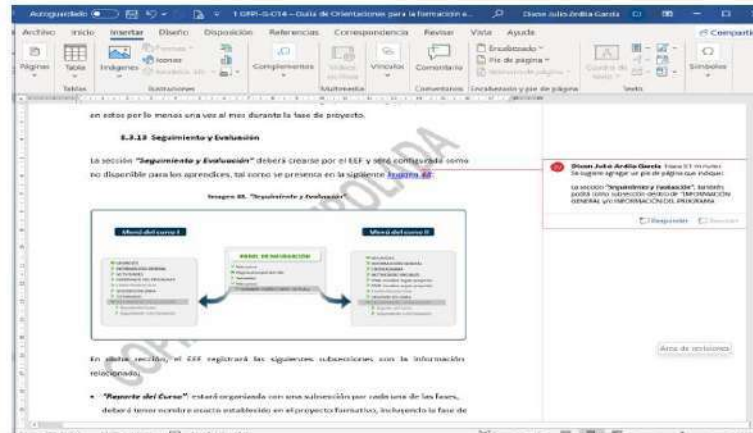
Autoguardado  1 GFPI-G-014 – Guía de Orientaciones para la formación a... Dixon Julio Ardila García

Archivo Inicio Insertar Diseño Disposición Referencias Correspondencia Revisar Vista Ayuda Compartir

Páginas Tabla Imágenes Formas Iconos Modelos 3D Complementos Vídeo en línea Vínculos Comentario Encabezado Pie de página Número de página Cuadro de texto Símbolos

Tablas Ilustraciones Multimedia Comentarios Encabezado y pie de página Texto

en éstos por lo menos una vez al mes durante la fase de proyecto.

5.3.13 Seguimiento y Evaluación

La sección "Seguimiento y Evaluación" deberá crearse por el EEF y será configurada como no disponible para los aprendices, tal como se presenta en la siguiente Imagen 40:

Imagen 40. "Seguimiento y Evaluación"

Menú del curso I

PANEL DE NAVEGACIÓN

Menú del curso II

En dicha sección, el EEF registrará las siguientes subsecciones con la información relacionada:

• "Reporte del Curso": estará organizada con una subsección por cada una de las fases, deberá tener nombre exacto establecido en el proyecto formativo, incluyendo la fase de

Dixon Julio Ardila García Hace 51 minutos
Se sugiere agregar un pie de página que indique:

La sección "Seguimiento y Evaluación", también podrá como subsección dentro de "INFORMACIÓN GENERAL y/o INFORMACIÓN DEL PROGRAMA

Responder Resolver

Area de revisiones

COPIA NO CONTROLADA